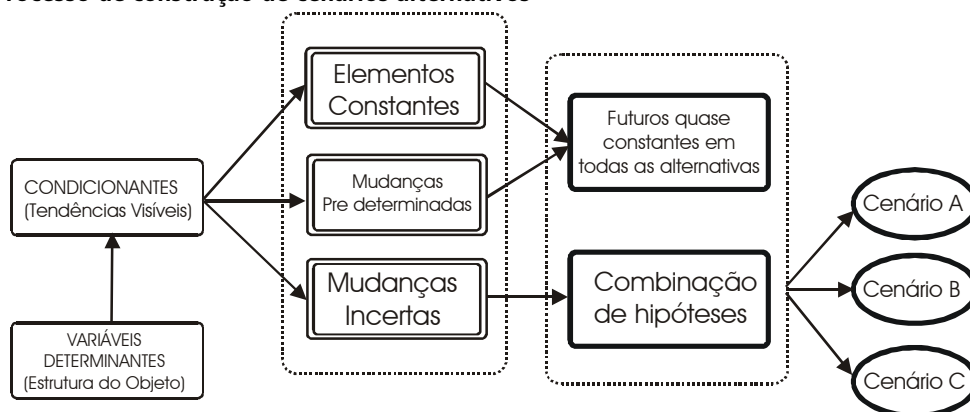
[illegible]

CONDICIONANTES
(Tendências Visíveis)

VARIÁVEIS
DETERMINANTES
(Estrutura do Objeto)

Elementos
Constantes

Mudanças
Pre determinadas

Mudanças
Incertas

Futuros quase
constantes em
todas as alternativas

Combinação
de hipóteses

Cenário A

Cenário B

Cenário C